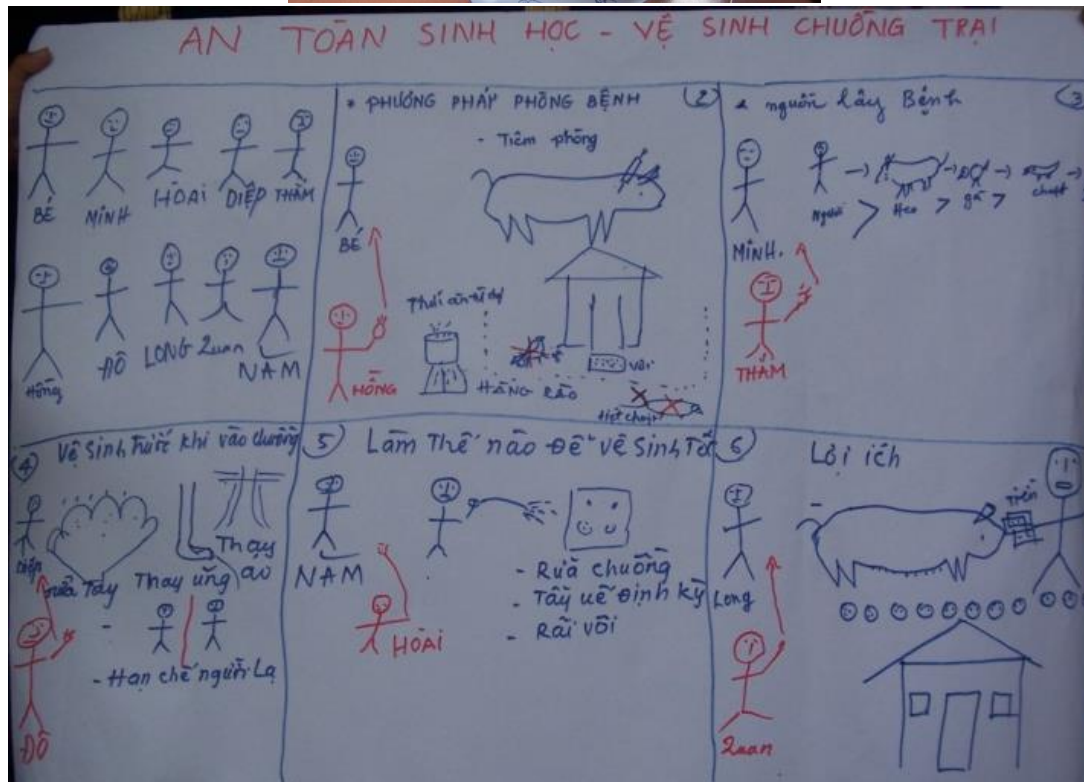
AN TOÀN SINH HỌC - VỆ SINH CHUỒNG TRẠI

BÉ MINH HOÀI DIỆP THẮM

Hồng ĐÔ LONG Xuan NAM

* PHƯƠNG PHÁP PHÒNG BỆNH (2)

- Tiêm phòng

BÉ

HỒNG

Thái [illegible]

HÀNG RÀO

Diệt chuột

* người lây Bệnh (3)

MINH.

Người > Heo > gà >

chuột

THẮM

(4) Vệ sinh Trước khi vào chuồng

Diệp

Rửa Tay Thay ủng Thay áo

- Hạn chế người Lạ

ĐÔ

5) Làm Thế nào Để vệ Sinh Tốt

NAM

HOÀI

- Rửa chuồng
- Tẩy uế định kỳ
- Rải vôi

6) Lợi ích

Long

Tiền

Xuan